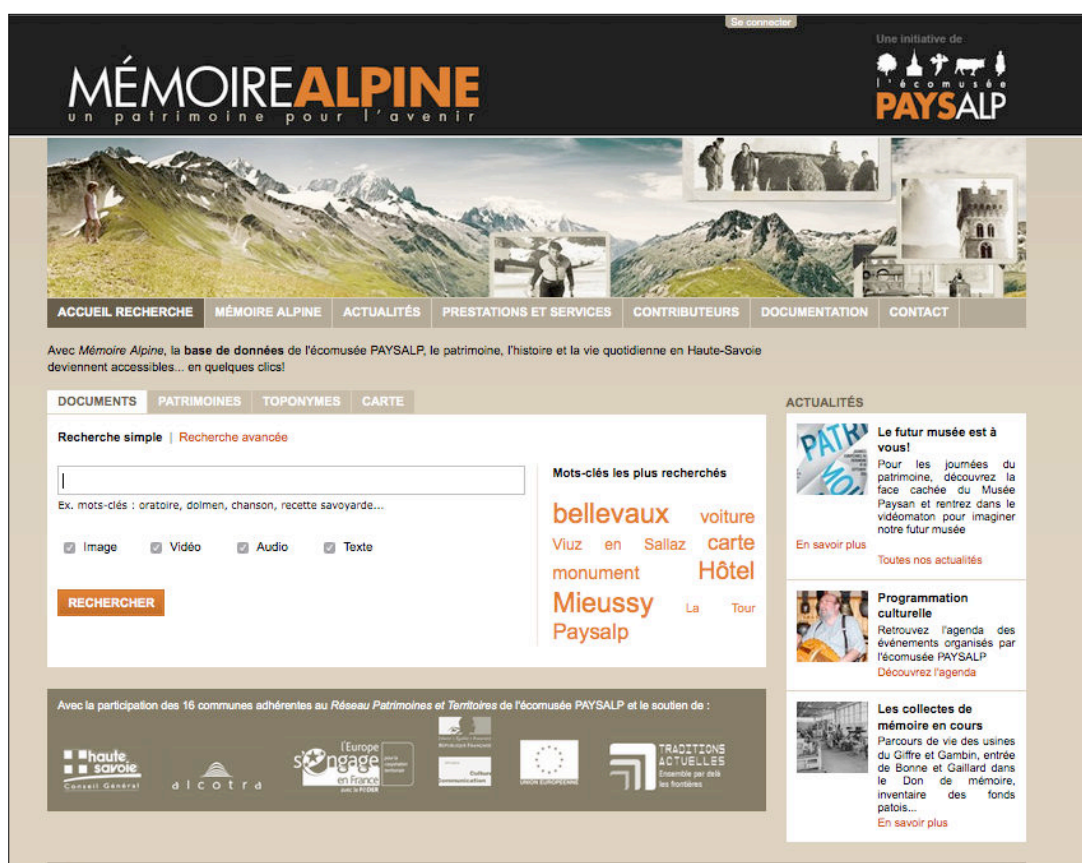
Se connecter

MÉMOIREALPINE
un patrimoine pour l'avenir

Une initiative de
l'écomusée
PAYSALP

ACCUEIL RECHERCHE | MÉMOIRE ALPINE | ACTUALITÉS | PRESTATIONS ET SERVICES | CONTRIBUTEURS | DOCUMENTATION | CONTACT

Avec *Mémoire Alpine*, la **base de données** de l'écomusée PAYSALP, le patrimoine, l'histoire et la vie quotidienne en Haute-Savoie deviennent accessibles... en quelques clics!

DOCUMENTS | PATRIMOINES | TOPONYMES | CARTE

Recherche simple | Recherche avancée

Ex. mots-clés : oratoire, dolmen, chanson, recette savoyarde...

Image Vidéo Audio Texte

RECHERCHER

Mots-clés les plus recherchés

bellevaux voiture Viuz en Sallaz carte monument Hôtel Mieussy La Tour Paysalp

ACTUALITÉS

Le futur musée est à vous!
Pour les journées du patrimoine, découvrez la face cachée du Musée Paysan et rentrez dans le vidéomaton pour imaginer notre futur musée
En savoir plus
Toutes nos actualités

Programmation culturelle
Retrouvez l'agenda des événements organisés par l'écomusée PAYSALP
Découvrez l'agenda

Les collectes de mémoire en cours
Parcours de vie des usines du Giffre et Gambin, entrée de Bonne et Gaillard dans le Don de mémoire, inventaire des fonds patois...
En savoir plus

Avec la participation des 16 communes adhérentes au *Réseau Patrimoines et Territoires* de l'écomusée PAYSALP et le soutien de :

haute savoie Conseil Général
alcotra
l'Europe s'engage en France avec le FEDER
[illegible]
Culture Communication
UNION EUROPÉENNE
TRADITIONS ACTUELLES Ensemble par delà les frontières